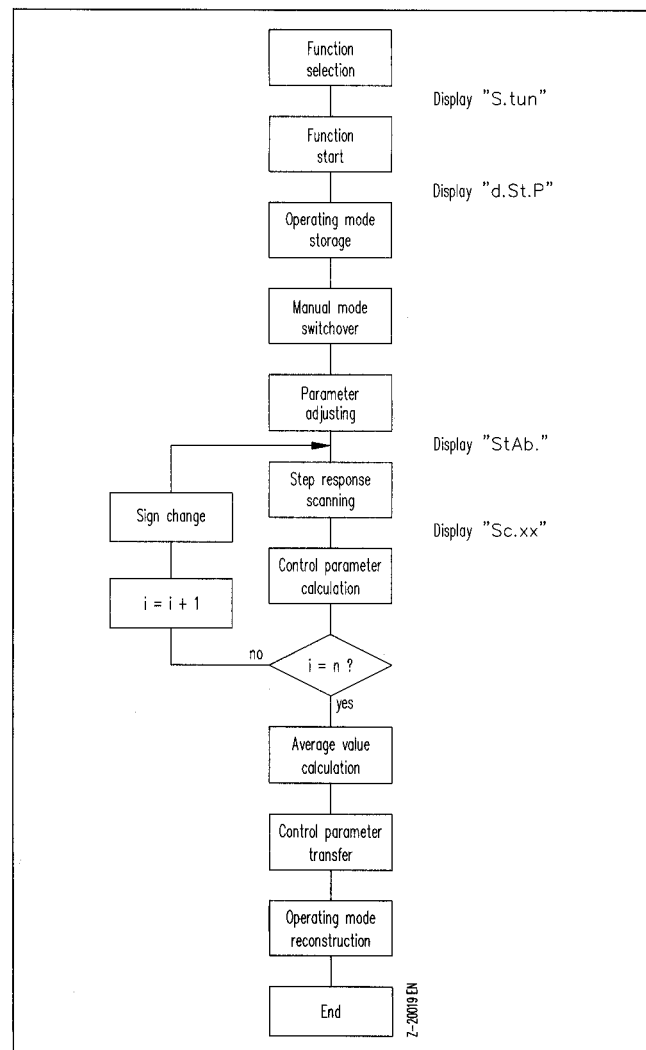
Function selection

Display "S.tun"

Function start

Display "d.St.P"

Operating mode storage

Manual mode switchover

Parameter adjusting

Display "StAb."

Step response scanning

Sign change

Display "Sc.xx"

Control parameter calculation

i = i + 1

no

i = n ?

yes

Average value calculation

Control parameter transfer

Operating mode reconstruction

End

Z-20019 EN